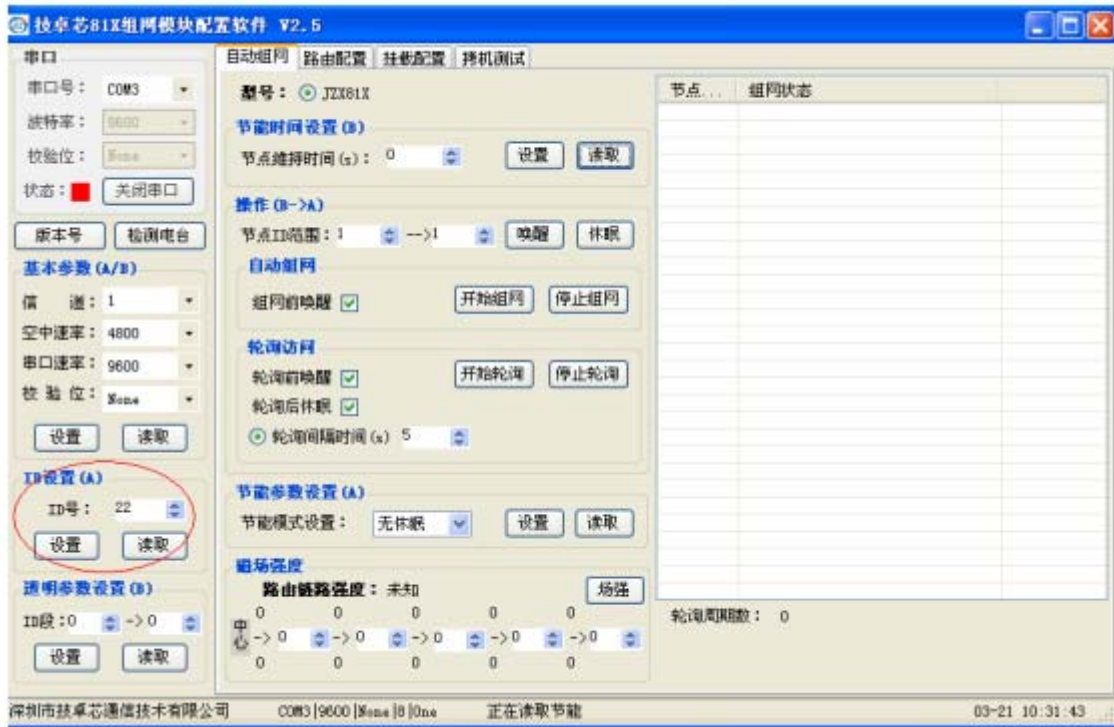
技卓芯81X组网模块配置软件 V2.5

串口
串口号： COM3
波特率： 9600
校验位： None
状态： 关闭串口
版本号 检测电台
基本参数 (A/B)
信 道： 1
空中速率： 4800
串口速率： 9600
校 验 位： None
设置 读取
ID设置 (A)
ID号： 22
设置 读取
透明参数设置 (B)
ID段：0 -> 0
设置 读取

自动组网 路由配置 挂载配置 搭机测试
型号： JZX81X
节能时间设置 (B)
节点维持时间 (s)： 0 设置 读取
操作 (B->A)
节点ID范围：1 -->1 唤醒 休眠
自动组网
组网前唤醒 开始组网 停止组网
轮询访问
轮询前唤醒 开始轮询 停止轮询
轮询后休眠
轮询间隔时间 (s) 5
节能参数设置 (A)
节能模式设置： 无休眠 设置 读取
磁场强度
路由链路强度： 未知 场强
0 0 0 0 0
中心 -> 0 -> 0 -> 0 -> 0 -> 0
0 0 0 0 0

节点... 组网状态
轮询周期数： 0

深圳市技卓芯通信技术有限公司 COM3|9600|None|8|One 正在读取节能 03-21 10:31:43